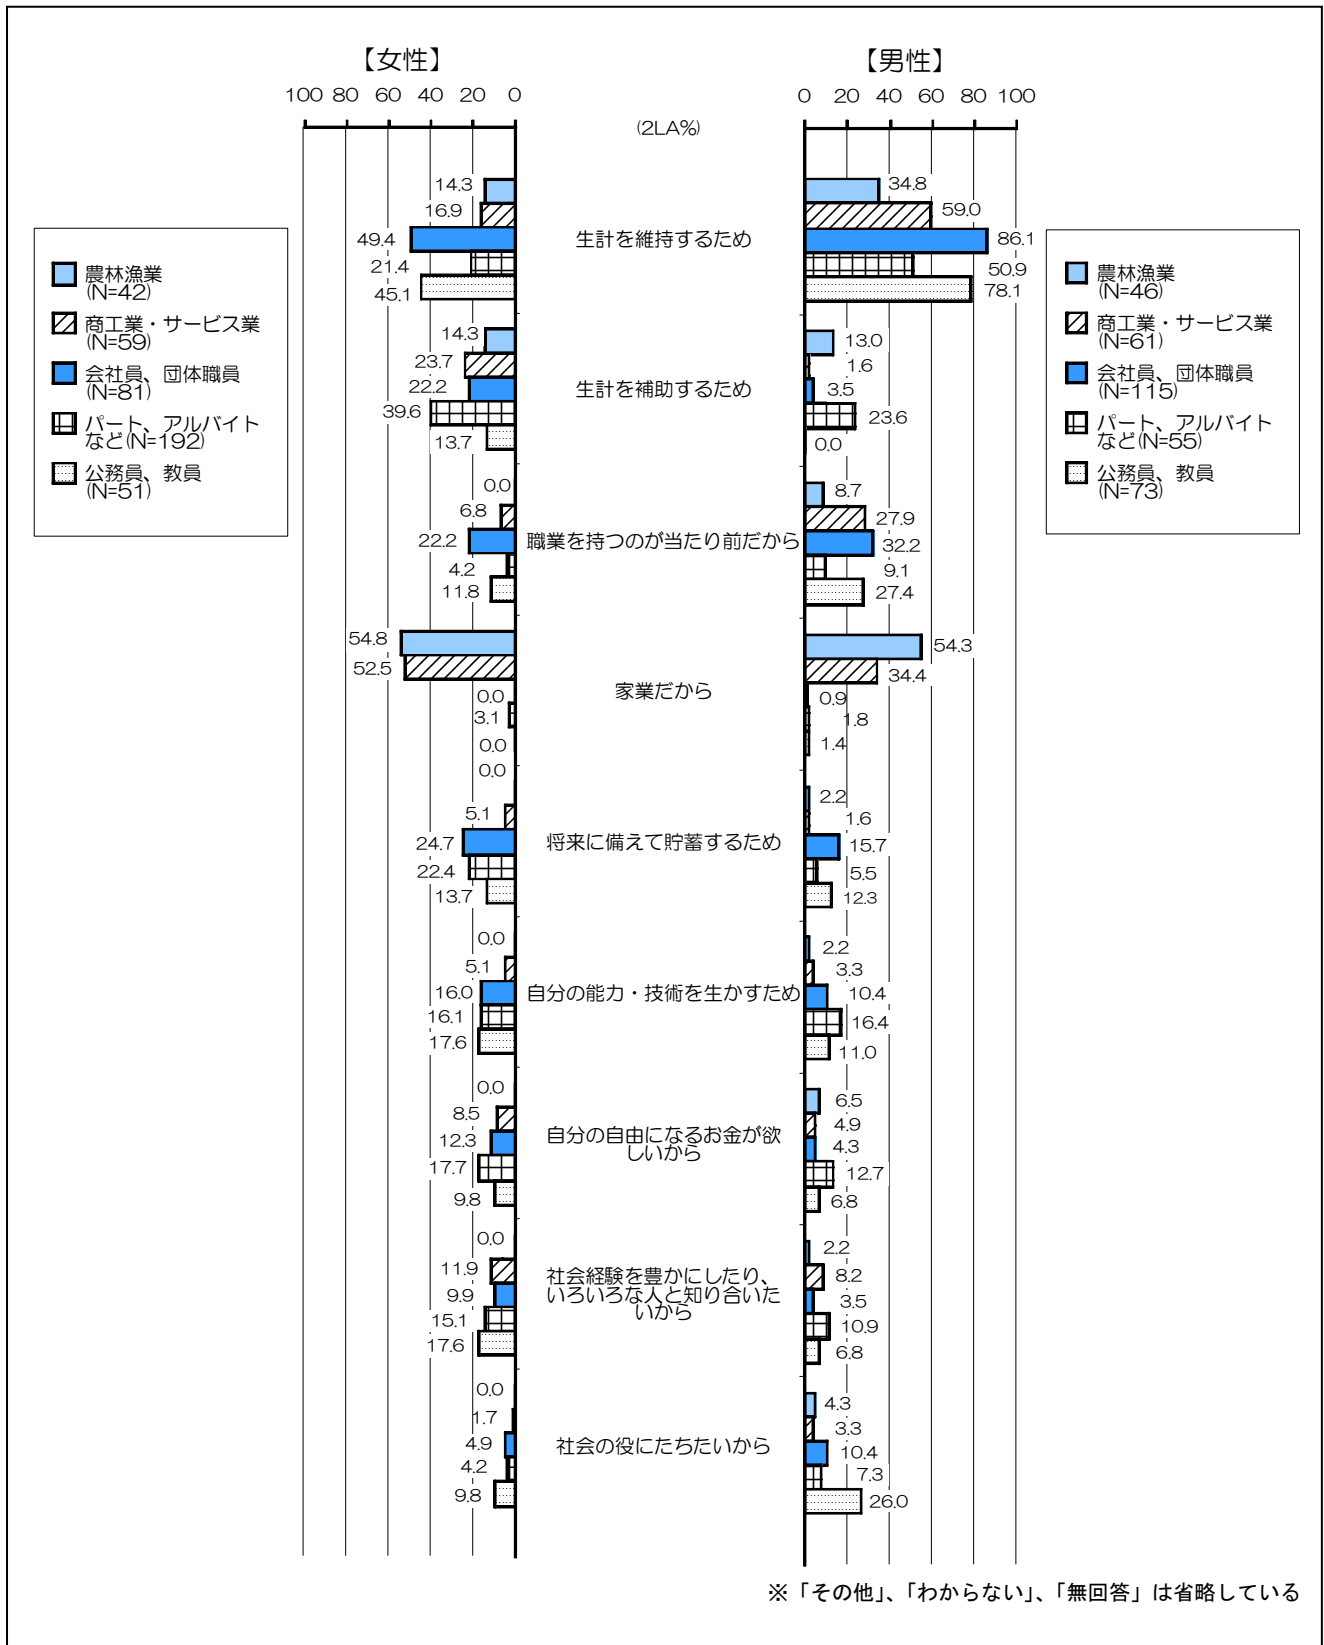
【女性】
100 80 60 40 20 0

【男性】
0 20 40 60 80 100

(2LA%)

農林漁業 (N=42)
商工業・サービス業 (N=59)
会社員、団体職員 (N=81)
パート、アルバイトなど(N=192)
公務員、教員 (N=51)

農林漁業 (N=46)
商工業・サービス業 (N=61)
会社員、団体職員 (N=115)
パート、アルバイトなど(N=55)
公務員、教員 (N=73)

生計を維持するため
14.3 16.9 49.4 21.4 45.1
34.8 59.0 86.1 50.9 78.1

生計を補助するため
14.3 23.7 22.2 39.6 13.7
13.0 1.6 3.5 23.6 0.0

職業を持つのが当たり前だから
0.0 6.8 22.2 4.2 11.8
8.7 27.9 32.2 9.1 27.4

家業だから
54.8 52.5 0.0 3.1 0.0
54.3 34.4 0.9 1.8 1.4

将来に備えて貯蓄するため
0.0 5.1 24.7 22.4 13.7
2.2 1.6 15.7 5.5 12.3

自分の能力・技術を生かすため
0.0 5.1 16.0 16.1 17.6
2.2 3.3 10.4 16.4 11.0

自分の自由になるお金が欲しいから
0.0 8.5 12.3 17.7 9.8
6.5 4.9 4.3 12.7 6.8

社会経験を豊かにしたり、いろいろな人と知り合いたいから
0.0 11.9 9.9 15.1 17.6
2.2 8.2 3.5 10.9 6.8

社会の役にたちたいから
0.0 1.7 4.9 4.2 9.8
4.3 3.3 10.4 7.3 26.0

※「その他」、「わからない」、「無回答」は省略している